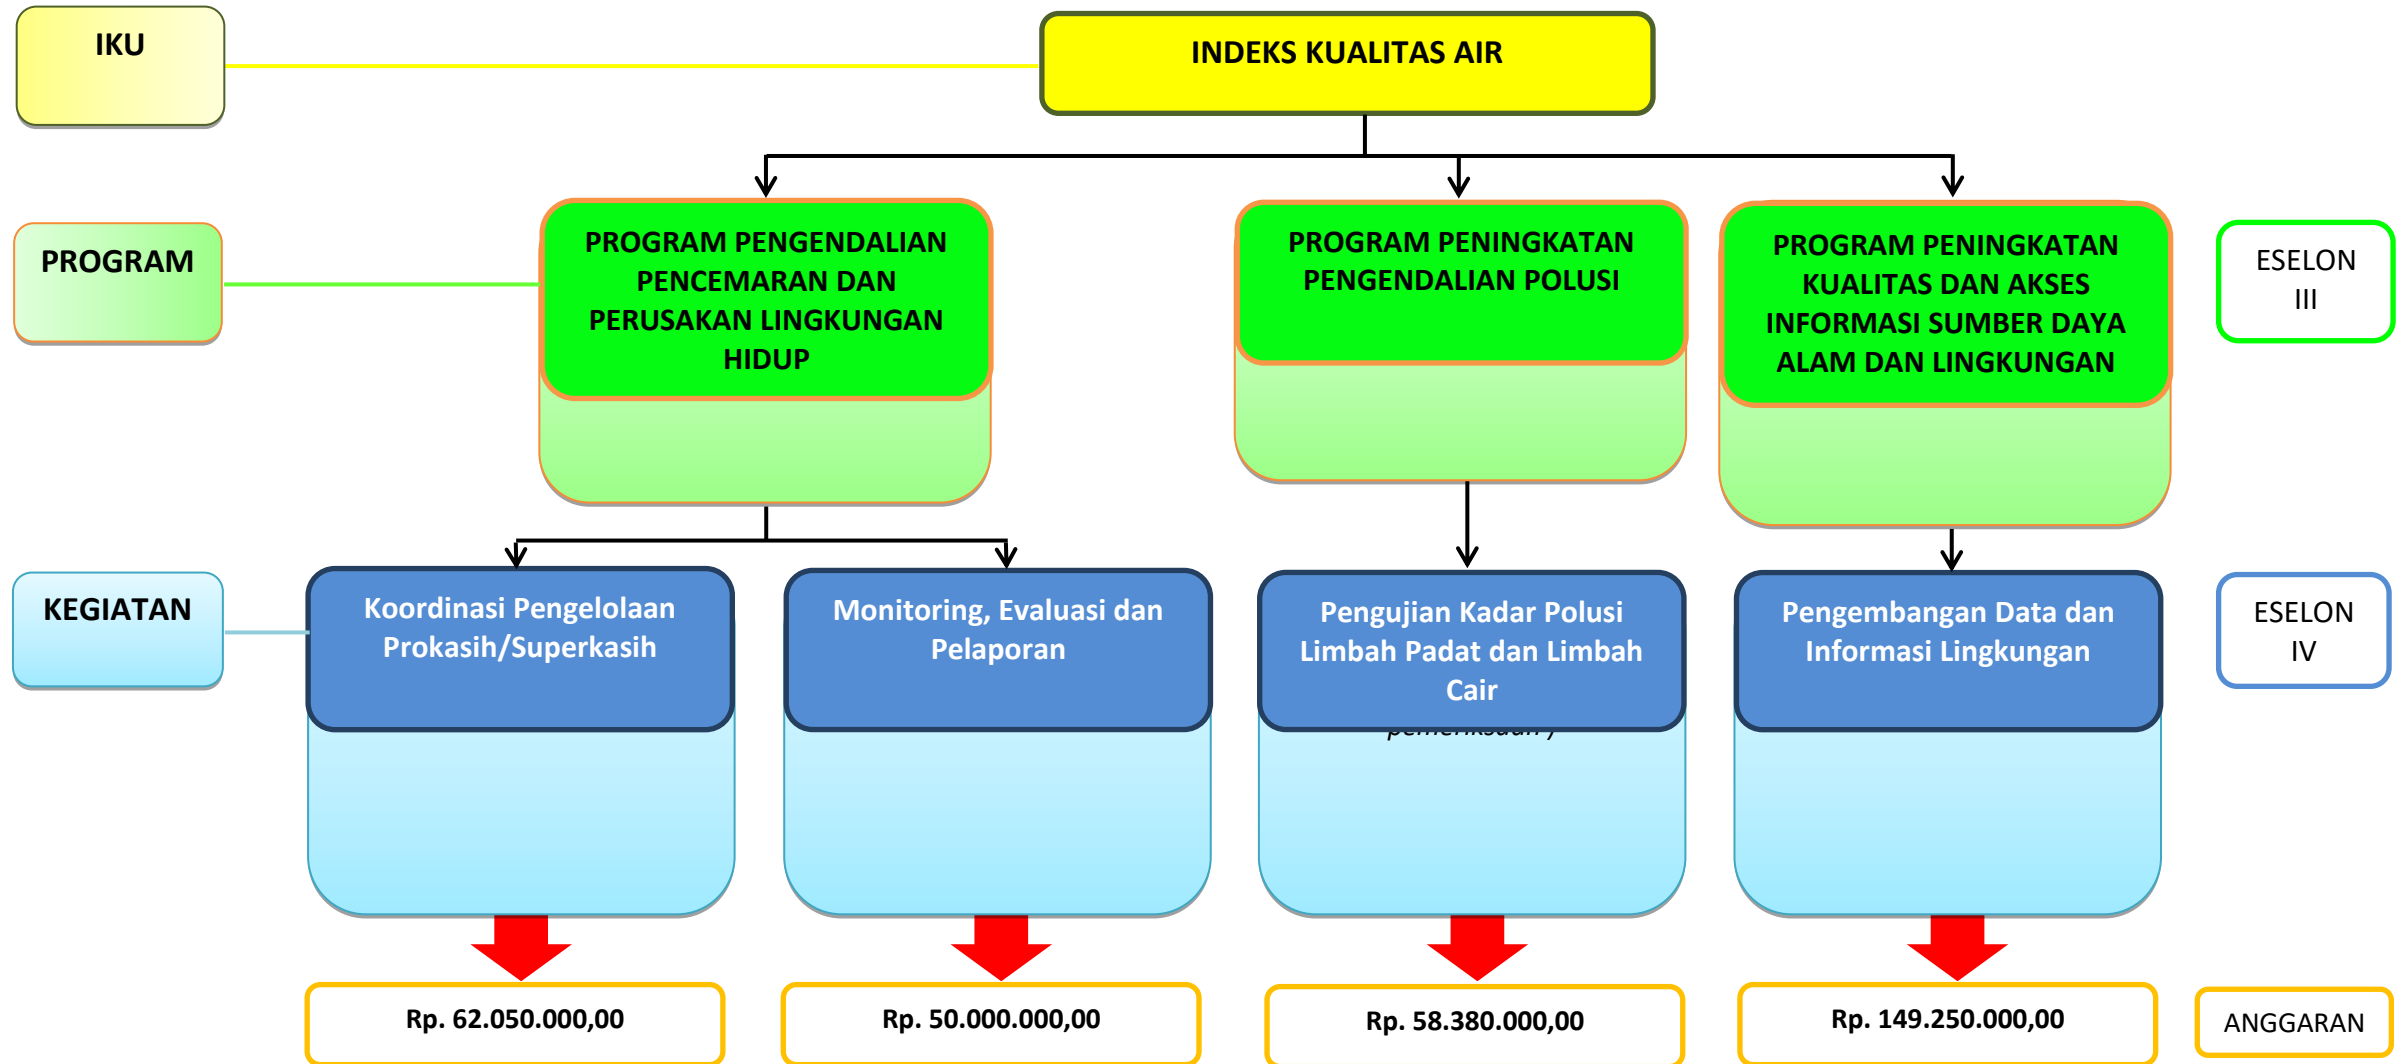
IKU

INDEKS KUALITAS AIR

PROGRAM

PROGRAM PENGENDALIAN PENCEMARAN DAN PERUSAKAN LINGKUNGAN HIDUP

PROGRAM PENINGKATAN PENGENDALIAN POLUSI

PROGRAM PENINGKATAN KUALITAS DAN AKSES INFORMASI SUMBER DAYA ALAM DAN LINGKUNGAN

ESELON III

KEGIATAN

Koordinasi Pengelolaan Prokasih/Superkasih

Monitoring, Evaluasi dan Pelaporan

Pengujian Kadar Polusi Limbah Padat dan Limbah Cair

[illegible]

Pengembangan Data dan Informasi Lingkungan

ESELON IV

Rp. 62.050.000,00

Rp. 50.000.000,00

Rp. 58.380.000,00

Rp. 149.250.000,00

ANGGARAN